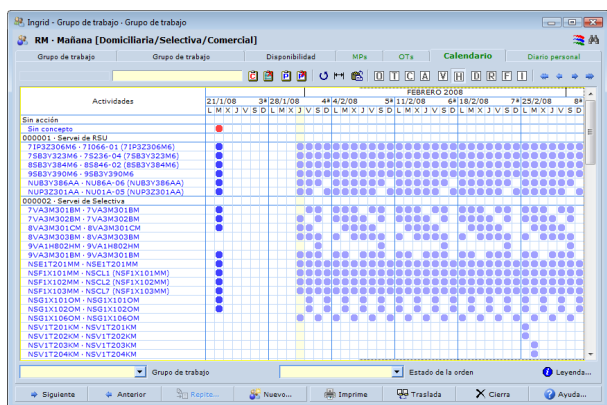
Ingrid - Grupo de trabajo - Grupo de trabajo

RM - Mañana [Domiciliaria/Selectiva/Comercial]

Grupo de trabajo | Grupo de trabajo | Disponibilidad | MPs | OTs | Calendario | Diario personal

D T C A V H D R F I

FEBRERO 2008

Actividades

21/1/08 3ª 28/1/08 4ª 4/2/08 5ª 11/2/08 6ª 18/2/08 7ª 25/2/08 8ª

L M X J V S D L M X J V S D L M X J V S D L M X J V S D L M X J V S D L M X J V S D

Sin acción
Sin concepto
000001 · Servei de RSU
7IP3Z306M6 · 7I066-01 (7IP3Z306M6)
7SB3Y323M6 · 7S236-04 (7SB3Y323M6)
8SB3Y384M6 · 8S846-02 (8SB3Y384M6)
9SB3Y390M6 · 9SB3Y390M6
NUB3Y386AA · NUB6A-06 (NUB3Y386AA)
NUP3Z301AA · NU01A-05 (NUP3Z301AA)
000002 · Servei de Selectiva
7VA3M301BM · 7VA3M301BM
7VA3M302BM · 7VA3M302BM
8VA3M301CM · 8VA3M301CM
8VA3M302BM · 8VA3M302BM
9VA1H802HM · 9VA1H802HM
9VA3M301BM · 9VA3M301BM
NSE1T201MM · NSE1T201MM
NSF1X101MM · NSCL1 (NSF1X101MM)
NSF1X102MM · NSCL2 (NSF1X102MM)
NSF1X103MM · NSCL7 (NSF1X103MM)
NSG1X101OM · NSG1X101OM
NSG1X102OM · NSG1X102OM
NSG1X106OM · NSG1X106OM
NSV1T201KM · NSV1T201KM
NSV1T202KM · NSV1T202KM
NSV1T203KM · NSV1T203KM
NSV1T204KM · NSV1T204KM

Grupo de trabajo | Estado de la orden | Leyenda...

Siguiente | Anterior | Repite... | Nuevo... | Imprime | Traslada | Cierra | Ayuda...